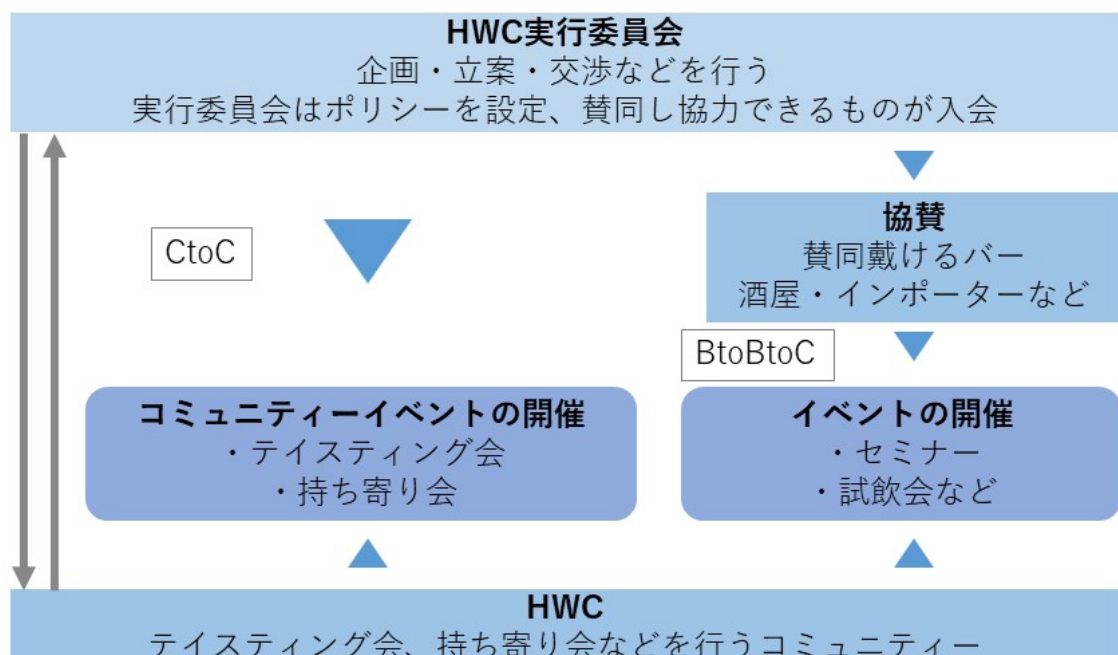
HWC実行委員会
企画・立案・交渉などを行う
実行委員会はポリシーを設定、賛同し協力できるものが入会

CtoC

協賛
賛同戴けるバー
酒屋・インポーターなど

BtoBtoC

コミュニティーイベントの開催
・テイスティング会
・持ち寄り会

イベントの開催
・セミナー
・試飲会など

HWC
テイスティング会、持ち寄り会などを行うコミュニティー